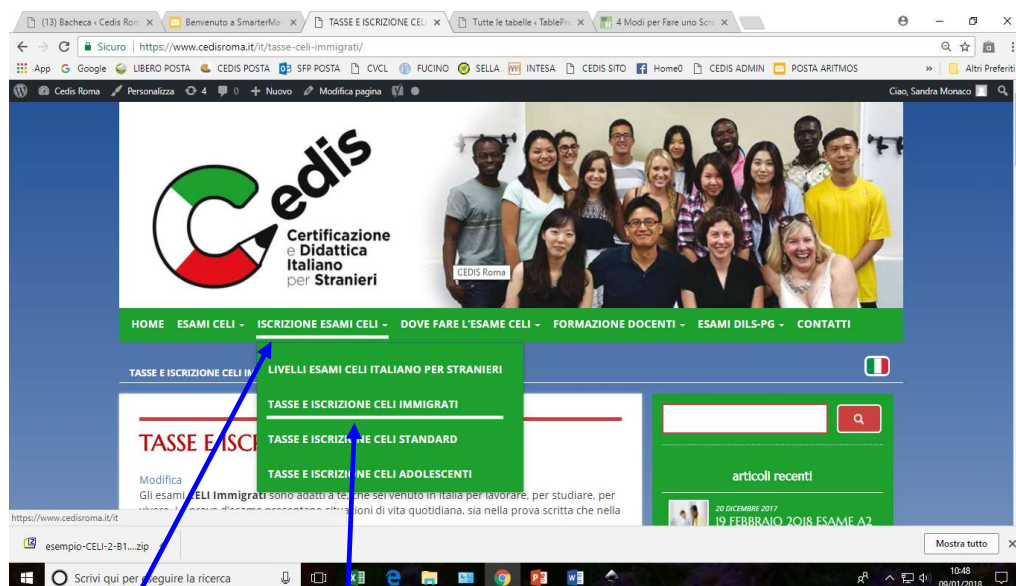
(13) Bacheca ‹ Cedis Ron ×
Benvenuto a SmarterMa ×
TASSE E ISCRIZIONE CEL ×
Tutte le tabelle ‹ TablePr ×
4 Modi per Fare uno Scre ×

Sicuro | https://www.cedisroma.it/it/tasse-celi-immigrati/

App G Google LIBERO POSTA CEDIS POSTA SFP POSTA CVCL FUCINO SELLA INTESA CEDIS SITO Home0 CEDIS ADMIN POSTA ARITMOS » Altri Preferiti

Cedis Roma Personalizza 4 0 + Nuovo Modifica pagina Ciao, Sandra Monaco

cedis
Certificazione
e Didattica
Italiano
per Stranieri

CEDIS Roma

HOME ESAMI CELI - ISCRIZIONE ESAMI CELI - DOVE FARE L'ESAME CELI - FORMAZIONE DOCENTI - ESAMI DILS-PG - CONTATTI

TASSE E ISCRIZIONE CELI IM

LIVELLI ESAMI CELI ITALIANO PER STRANIERI
TASSE E ISCRIZIONE CELI IMMIGRATI
TASSE E ISCRIZIONE CELI STANDARD
TASSE E ISCRIZIONE CELI ADOLESCENTI

TASSE E ISCR

Modifica
Gli esami CELI Immigrati sono adatti a te se sei venuto in Italia per lavorare, per studiare, per vivere... prove d'esame presentano situazioni di vita quotidiana, sia nella prova scritta che nella

articoli recenti
20 DICEMBRE 2017
19 FEBBRAIO 2018 ESAME A2

https://www.cedisroma.it/it

esempio-CELI-2-B1....zip
Mostra tutto

Scrivi qui per eseguire la ricerca
10:48
09/01/2018